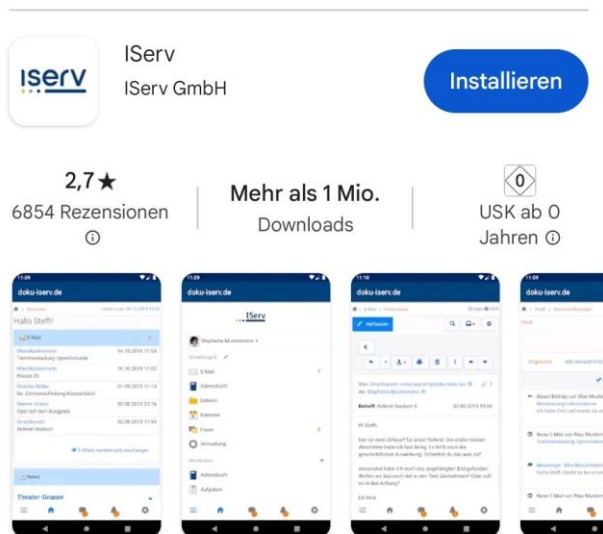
ISERV

IServ

IServ GmbH

Installieren

2,7★
6854 Rezensionen ⓘ

Mehr als 1 Mio.
Downloads

0
USK ab 0
Jahren ⓘ

doku-iserv.de

Hallo Steffi!

E-Mail

News

Theater-Gruppe

doku-iserv.de

IServ

Stephanie Mustermann

E-Mail

Adressbuch

Dateien

Kalender

Foren

Verwaltung

Adressbuch

Aufgaben

doku-iserv.de

Verfassen

Betreff: Referat Deutsch

Hi Steffi,

doku-iserv.de

Neuer Beitrag von Max Musterm

Neue E-Mail von Max Musterm

Neue E-Mail von Max Musterm